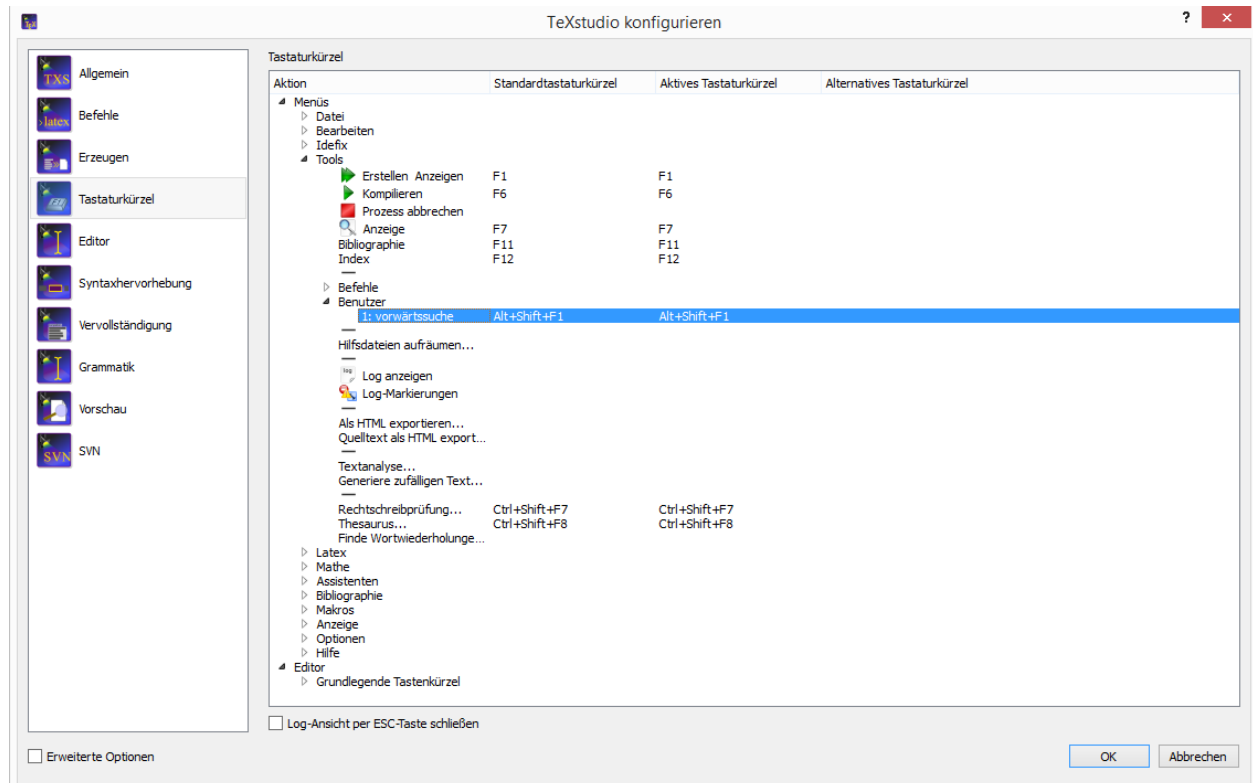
TeXstudio konfigurieren

?

Allgemein
Befehle
Erzeugen
Tastaturkürzel
Editor
Syntaxhervorhebung
Vervollständigung
Grammatik
Vorschau
SVN

Tastaturkürzel

| Aktion | Standardtastaturkürzel | Aktives Tastaturkürzel | Alternatives Tastaturkürzel |
|---|---|---|---|
| Menüs | | | |
| Datei | | | |
| Bearbeiten | | | |
| Idefix | | | |
| Tools | | | |
| Erstellen Anzeigen | F1 | F1 | |
| Kompilieren | F6 | F6 | |
| Prozess abbrechen | | | |
| Anzeige | F7 | F7 | |
| Bibliographie | F11 | F11 | |
| Index | F12 | F12 | |
| Befehle | | | |
| Benutzer | | | |
| 1: vorwärtssuche | Alt+Shift+F1 | Alt+Shift+F1 | |
| Hilfsdateien aufräumen... | | | |
| Log anzeigen | | | |
| Log-Markierungen | | | |
| Als HTML exportieren... | | | |
| Quelltext als HTML export... | | | |
| Textanalyse... | | | |
| Generiere zufälligen Text... | | | |
| Rechtschreibprüfung... | Ctrl+Shift+F7 | Ctrl+Shift+F7 | |
| Thesaurus... | Ctrl+Shift+F8 | Ctrl+Shift+F8 | |
| Finde Wortwiederholunge... | | | |
| Latex | | | |
| Mathe | | | |
| Assistenten | | | |
| Bibliographie | | | |
| Makros | | | |
| Anzeige | | | |
| Optionen | | | |
| Hilfe | | | |
| Editor | | | |
| Grundlegende Tastenkürzel | | | |

Log-Ansicht per ESC-Taste schließen

Erweiterte Optionen

OK
Abbrechen